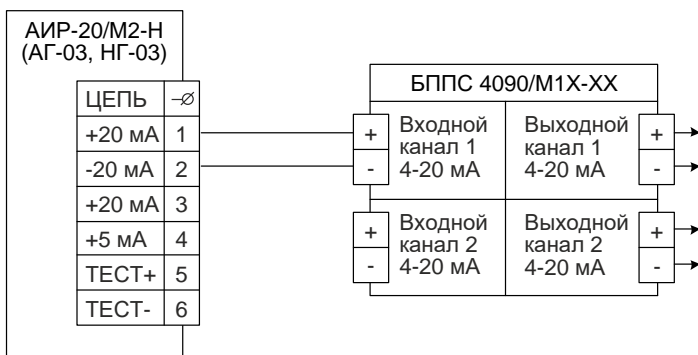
АИР-20/М2-Н
(АГ-03, НГ-03)

| ЦЕПЬ | $-\varnothing$ |
|---|---|
| +20 мА | 1 |
| -20 мА | 2 |
| +20 мА | 3 |
| +5 мА | 4 |
| ТЕСТ+ | 5 |
| ТЕСТ- | 6 |

БППС 4090/М1Х-ХХ

+
-
Входной канал 1 4-20 мА

Выходной канал 1 4-20 мА
+
-

+
-
Входной канал 2 4-20 мА

Выходной канал 2 4-20 мА
+
-